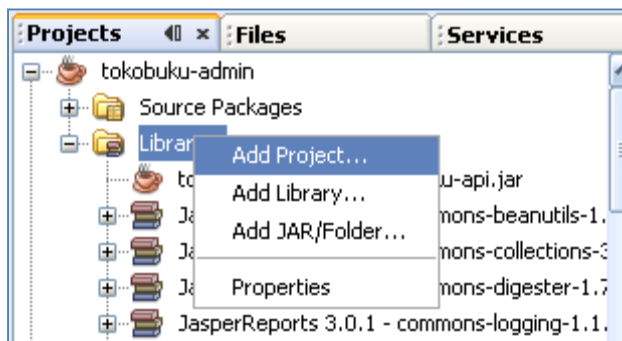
Projects ◀▶ × Files Services

tokobuku-admin

Source Packages

Librar

to

u-api.jar

Ja

mmons-beanutils-1.

Ja

mons-collections-3

Ja

mons-digester-1.7

JasperReports 3.0.1 - commons-logging-1.1.

Add Project...

Add Library...

Add JAR/Folder...

Properties